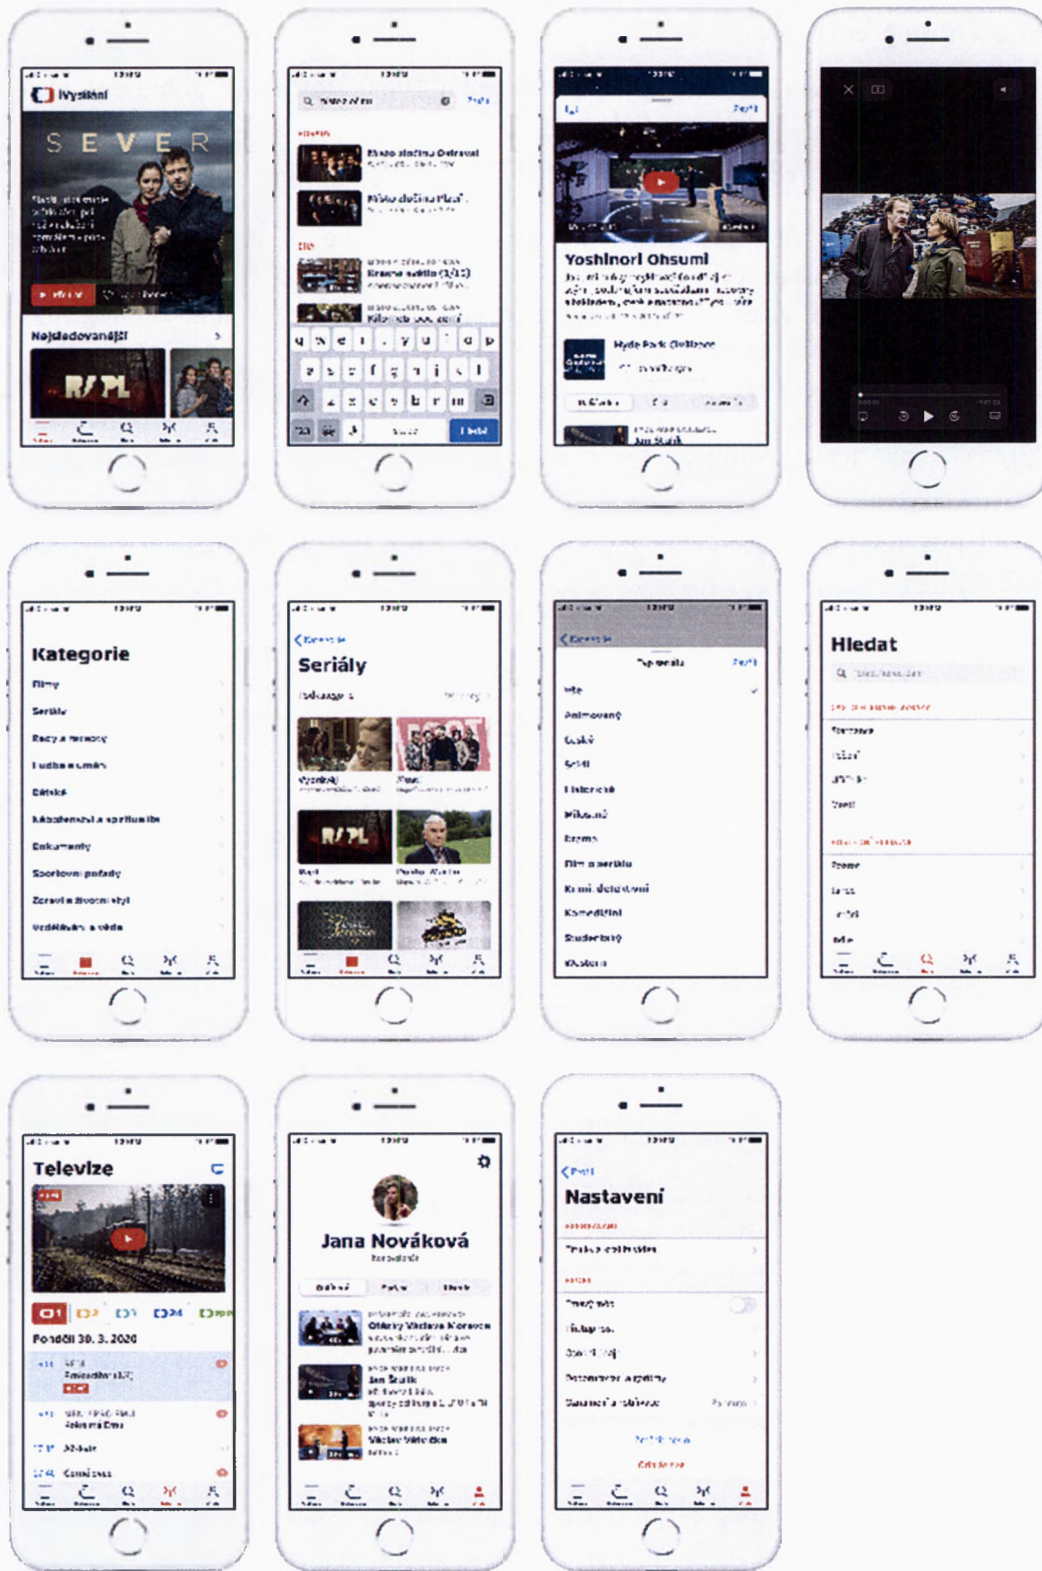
iVysílání

SEVER

Nejsledovanější

RAPL

Yoshinori Ohsumi

Hyde Park Civilizace

Kategorie

Filmy

Seriály

Pořady a formáty

Lidé a osudy

Dětské

Náboženství a spiritualita

Dokumenty

Sportovní pořady

Zdraví a životní styl

Vzdělávání a věda

Seriály

RAPL

Hledat

Televize

Pondělí 30. 3. 2020

Jana Nováková

Otázky Václava Moravce

Jan Šťastník

Václav Větvička

Nastavení